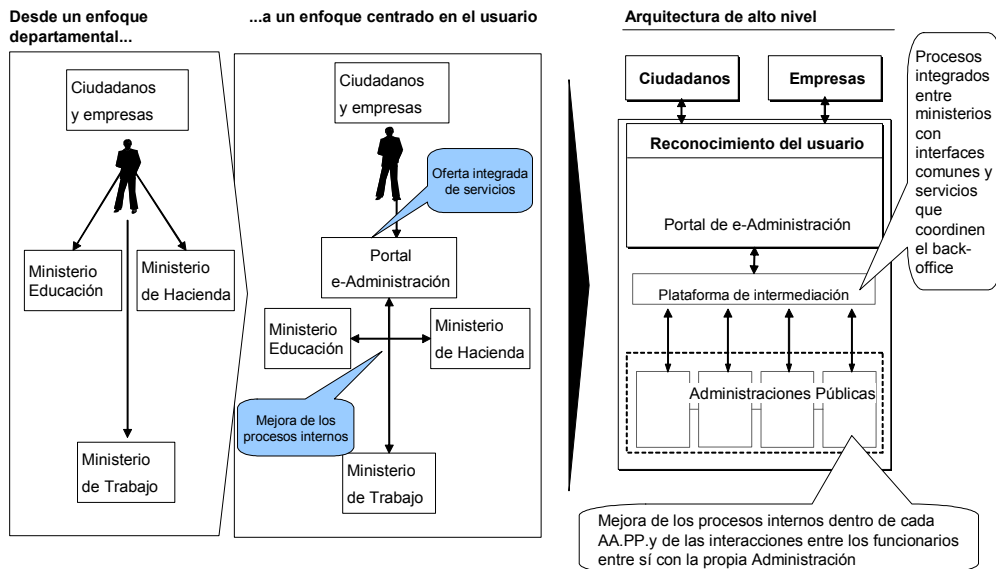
Desde un enfoque departamental...

Ciudadanos y empresas

Ministerio Educación

Ministerio de Hacienda

Ministerio de Trabajo

...a un enfoque centrado en el usuario

Ciudadanos y empresas

Oferta integrada de servicios

Portal e-Administración

Ministerio Educación

Ministerio de Hacienda

Mejora de los procesos internos

Ministerio de Trabajo

Arquitectura de alto nivel

Ciudadanos

Empresas

Procesos integrados entre ministerios con interfaces comunes y servicios que coordinen el back-office

Reconocimiento del usuario

Portal de e-Administración

Plataforma de intermediación

Administraciones Públicas

Mejora de los procesos internos dentro de cada AA.PP.y de las interacciones entre los funcionarios entre sí con la propia Administración